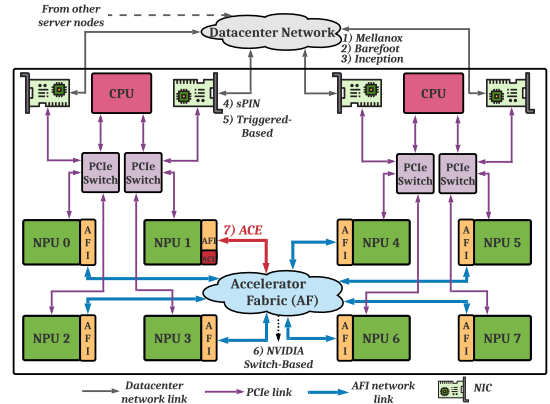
From other server nodes

Datacenter Network

1) Mellanox
2) Barefoot
3) Inception

CPU

4) sPIN
5) Triggered-Based

CPU

PCIe Switch

PCIe Switch

PCIe Switch

PCIe Switch

NPU 0

AFI

NPU 1

AFI

ACE

7) ACE

AFI

NPU 4

AFI

NPU 5

Accelerator Fabric (AF)

NPU 2

AFI

NPU 3

AFI

AFI

NPU 6

AFI

NPU 7

6) NVIDIA Switch-Based

Datacenter network link

PCIe link

AFI network link

NIC